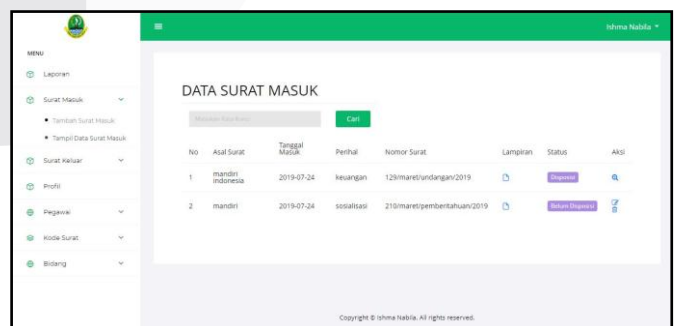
Ishma Nabila

MENU

Laporan

Surat Masuk

Tambah Surat Masuk

Tampil Data Surat Masuk

Surat Keluar

Profil

Pegawai

Kode Surat

Bidang

DATA SURAT MASUK

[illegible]

Cari

| No | Asal Surat | Tanggal Masuk | Perihal | Nomor Surat | Lampiran | Status | Aksi |
|---|---|---|---|---|---|---|---|
| 1 | mandiri indonesia | 2019-07-24 | keuangan | 129/maret/undangan/2019 | | Disposisi | |
| 2 | mandiri | 2019-07-24 | sosialisasi | 210/maret/pemberitahuan/2019 | | Belum Disposisi | |

Copyright © Ishma Nabila. All rights reserved.